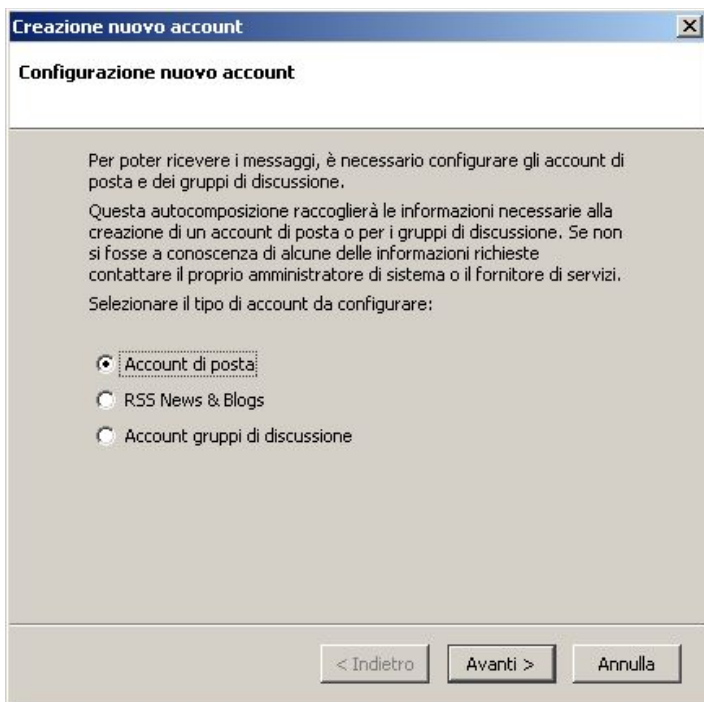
Creazione nuovo account

Configurazione nuovo account

Per poter ricevere i messaggi, è necessario configurare gli account di posta e dei gruppi di discussione.

Questa autocomposizione raccoglierà le informazioni necessarie alla creazione di un account di posta o per i gruppi di discussione. Se non si fosse a conoscenza di alcune delle informazioni richieste contattare il proprio amministratore di sistema o il fornitore di servizi.

Selezionare il tipo di account da configurare:

Account di posta

RSS News & Blogs

Account gruppi di discussione

< Indietro

Avanti >

Annulla